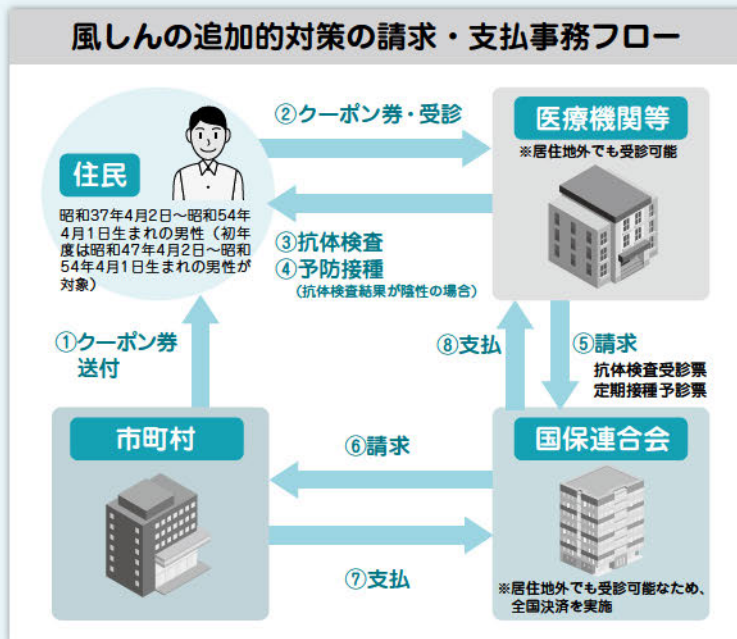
風しんの追加的対策の請求・支払事務フロー

住民
昭和37年4月2日～昭和54年4月1日生まれの男性（初年度は昭和47年4月2日～昭和54年4月1日生まれの男性が対象）

②クーポン券・受診

医療機関等
※居住地外でも受診可能

③抗体検査
④予防接種
（抗体検査結果が陰性の場合）

①クーポン券送付

⑧支払

⑤請求
抗体検査受診票
定期接種予診票

市町村

⑥請求

国保連合会

⑦支払

※居住地外でも受診可能なため、全国決済を実施